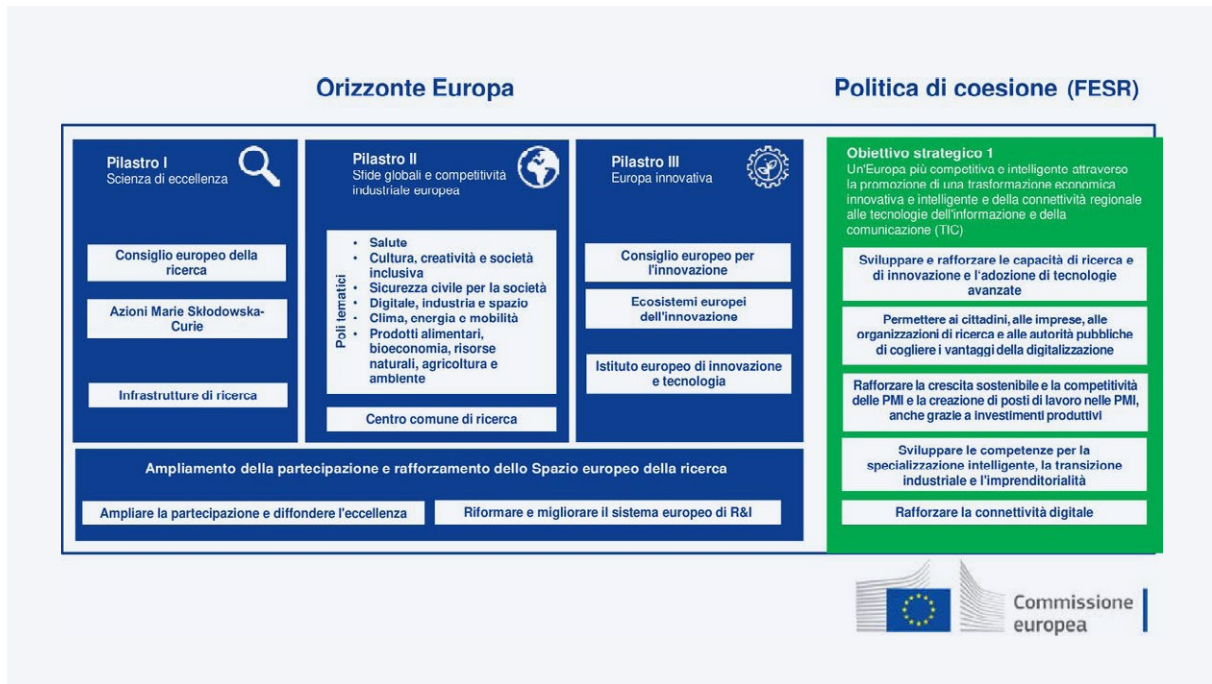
Orizzonte Europa

Politica di coesione (FESR)

Pilastro I
Scienza di eccellenza

Consiglio europeo della ricerca

Azioni Marie Skłodowska-Curie

Infrastrutture di ricerca

Pilastro II
Sfide globali e competitività industriale europea

Poli tematici

- Salute
- Cultura, creatività e società inclusiva
- Sicurezza civile per la società
- Digitale, industria e spazio
- Clima, energia e mobilità
- Prodotti alimentari, bioeconomia, risorse naturali, agricoltura e ambiente

Centro comune di ricerca

Pilastro III
Europa innovativa

Consiglio europeo per l'innovazione

Ecosistemi europei dell'innovazione

Istituto europeo di innovazione e tecnologia

Ampliamento della partecipazione e rafforzamento dello Spazio europeo della ricerca

Ampliare la partecipazione e diffondere l'eccellenza

Riformare e migliorare il sistema europeo di R&I

Obiettivo strategico 1
Un'Europa più competitiva e intelligente attraverso la promozione di una trasformazione economica innovativa e intelligente e della connettività regionale alle tecnologie dell'informazione e della comunicazione (TIC)

Sviluppare e rafforzare le capacità di ricerca e di innovazione e l'adozione di tecnologie avanzate

Permettere ai cittadini, alle imprese, alle organizzazioni di ricerca e alle autorità pubbliche di cogliere i vantaggi della digitalizzazione

Rafforzare la crescita sostenibile e la competitività delle PMI e la creazione di posti di lavoro nelle PMI, anche grazie a investimenti produttivi

Sviluppare le competenze per la specializzazione intelligente, la transizione industriale e l'imprenditorialità

Rafforzare la connettività digitale

Commissione europea